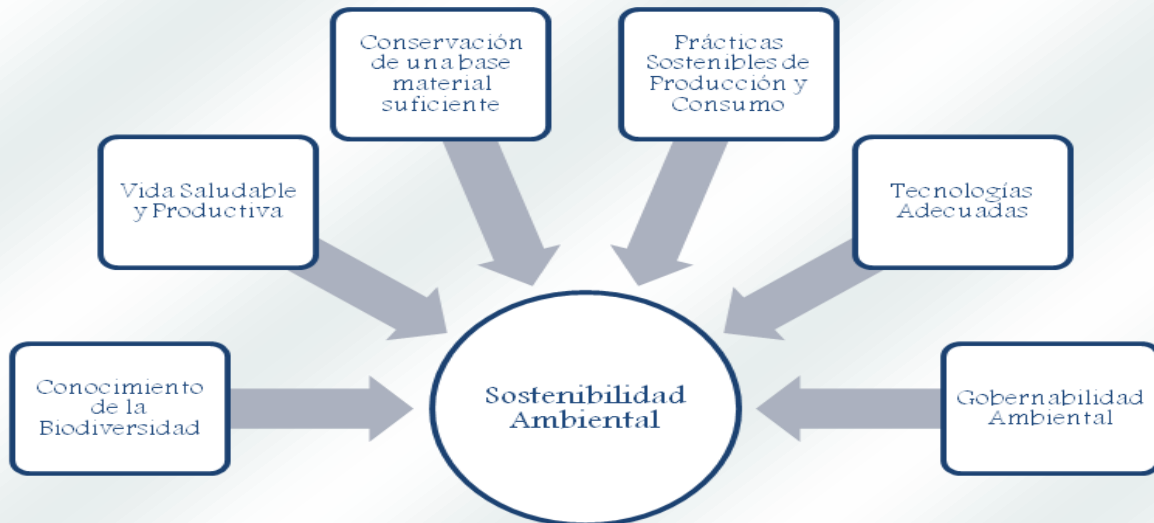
Conservación de una base material suficiente

Prácticas Sostenibles de Producción y Consumo

Vida Saludable y Productiva

Tecnologías Adecuadas

Conocimiento de la Biodiversidad

Sostenibilidad Ambiental

Gobernabilidad Ambiental